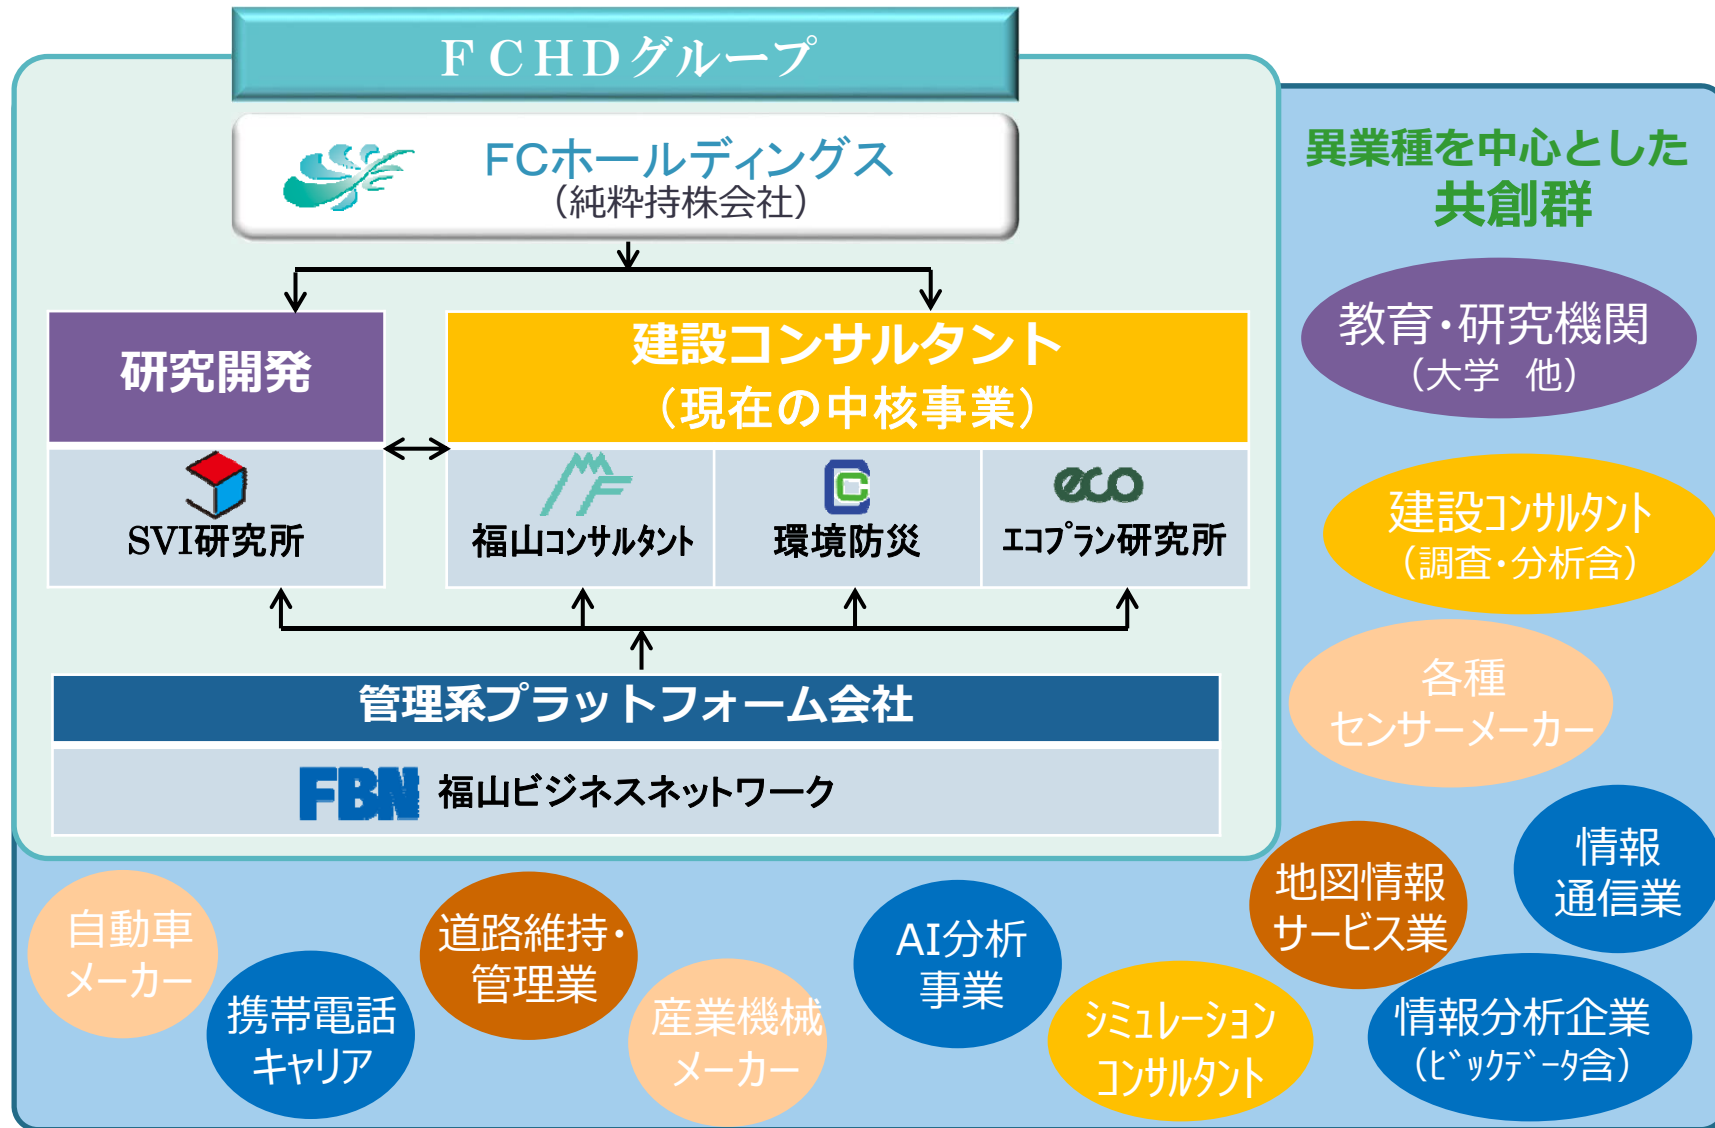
FCHDグループ

FCホールディングス
（純粋持株会社）

研究開発

SVI研究所

建設コンサルタント
（現在の中核事業）

福山コンサルタント

環境防災

eco

エコプラン研究所

管理系プラットフォーム会社

FBN 福山ビジネスネットワーク

異業種を中心とした
共創群

教育・研究機関
（大学　他）

建設コンサルタント
（調査・分析含）

各種
センサーメーカー

情報
通信業

地図情報
サービス業

情報分析企業
（ビッグデータ含）

シミュレーション
コンサルタント

AI分析
事業

産業機械
メーカー

道路維持・
管理業

携帯電話
キャリア

自動車
メーカー